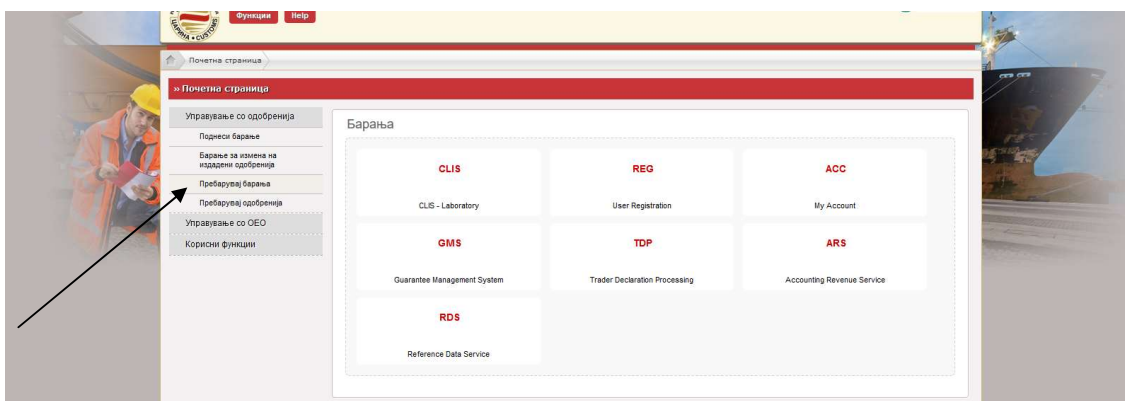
ЦАРИНА • CUSTOMS

Функции Help

Почетна страница

» Почетна страница

Управување со одобренија

Поднеси барање

Барање за измена на издадени одобренија

Пребарувај барања

Пребарувај одобренија

Управување со OEO

Корисни функции

Барања

CLIS

CLIS - Laboratory

REG

User Registration

ACC

My Account

GMS

Guarantee Management System

TDP

Trader Declaration Processing

ARS

Accounting Revenue Service

RDS

Reference Data Service